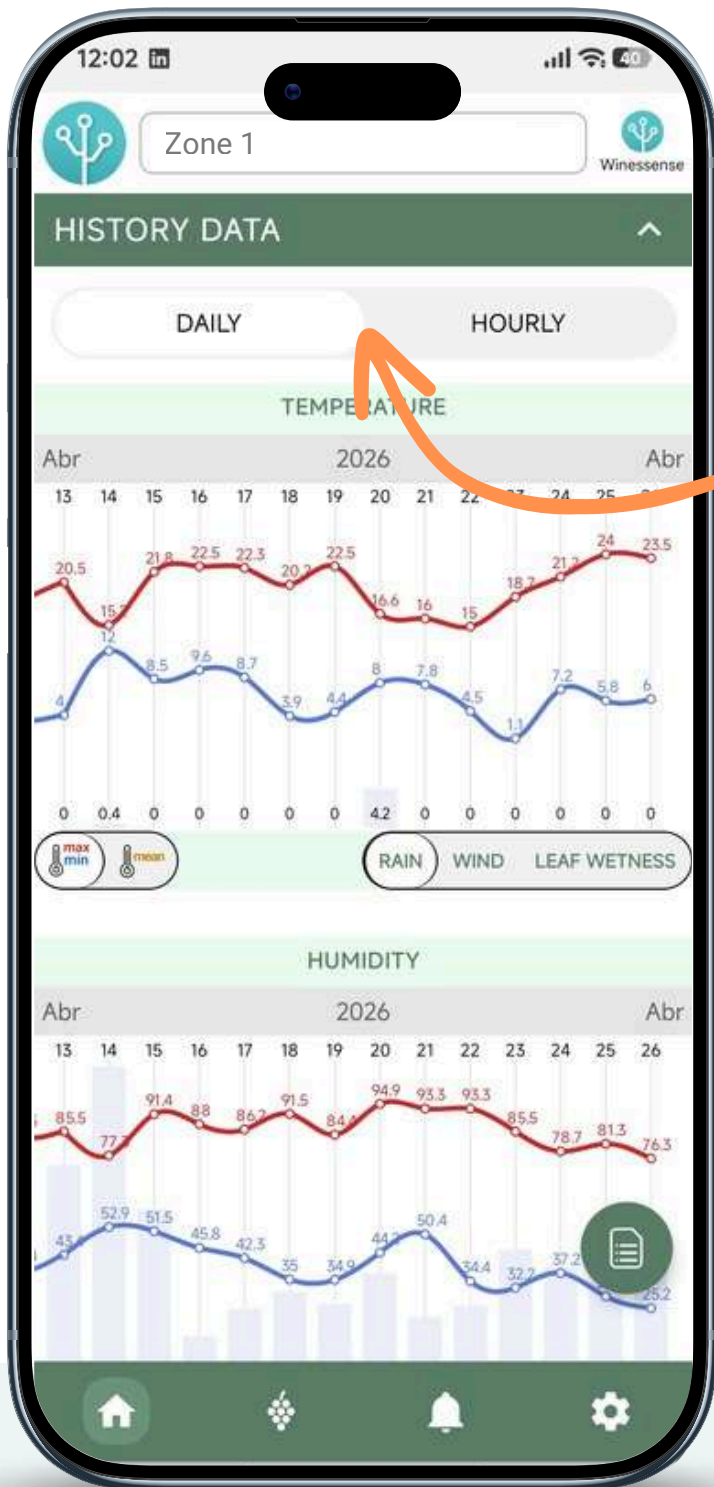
12:02

40

Zone 1

Winessense

HISTORY DATA

DAILY

HOURLY

TEMPERATURE

Abr

2026

Abr

13 14 15 16 17 18 19 20 21 22 23 24 25 26

20.5 15.2 21.8 22.5 22.3 20.2 22.5 16.6 16 15 18.7 21.2 24 23.5

4 12 8.5 9.6 8.7 3.9 4.4 8 7.8 4.5 1.1 7.2 5.8 6

0 0.4 0 0 0 0 0 4.2 0 0 0 0 0 0

max min

mean

RAIN

WIND

LEAF WETNESS

HUMIDITY

Abr

2026

Abr

13 14 15 16 17 18 19 20 21 22 23 24 25 26

85.5 77.7 91.4 88 86.2 91.5 84.4 94.9 93.3 93.3 85.5 78.7 81.3 76.3

43 52.9 51.5 45.8 42.3 35 34.9 44.2 50.4 34.4 32.2 37.2 25.2